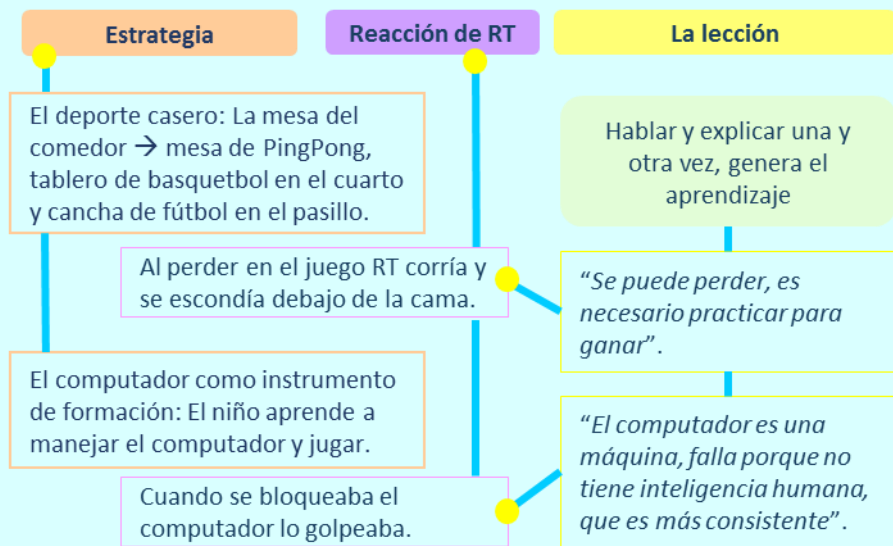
Estrategia

Reacción de RT

La lección

El deporte casero: La mesa del comedor → mesa de PingPong, tablero de basquetbol en el cuarto y cancha de fútbol en el pasillo.

Hablar y explicar una y otra vez, genera el aprendizaje

Al perder en el juego RT corría y se escondía debajo de la cama.

"Se puede perder, es necesario practicar para ganar".

El computador como instrumento de formación: El niño aprende a manejar el computador y jugar.

"El computador es una máquina, falla porque no tiene inteligencia humana, que es más consistente".

Cuando se bloqueaba el computador lo golpeaba.